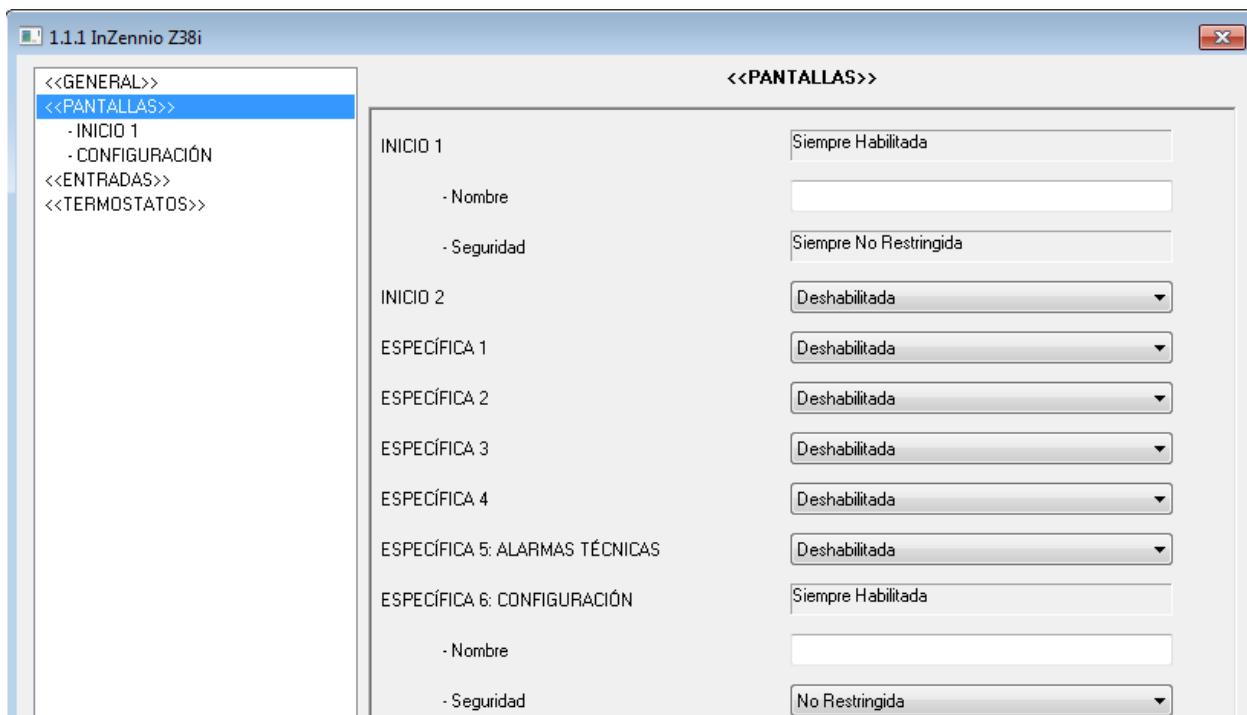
1.1.1 InZennio Z38i

<<GENERAL>>
<<PANTALLAS>>
- INICIO 1
- CONFIGURACIÓN
<<ENTRADAS>>
<<TERMOSTATOS>>

<<PANTALLAS>>

INICIO 1 Siempre Habilitada

- Nombre

- Seguridad Siempre No Restringida

INICIO 2 Deshabilitada

ESPECÍFICA 1 Deshabilitada

ESPECÍFICA 2 Deshabilitada

ESPECÍFICA 3 Deshabilitada

ESPECÍFICA 4 Deshabilitada

ESPECÍFICA 5: ALARMAS TÉCNICAS Deshabilitada

ESPECÍFICA 6: CONFIGURACIÓN Siempre Habilitada

- Nombre

- Seguridad No Restringida